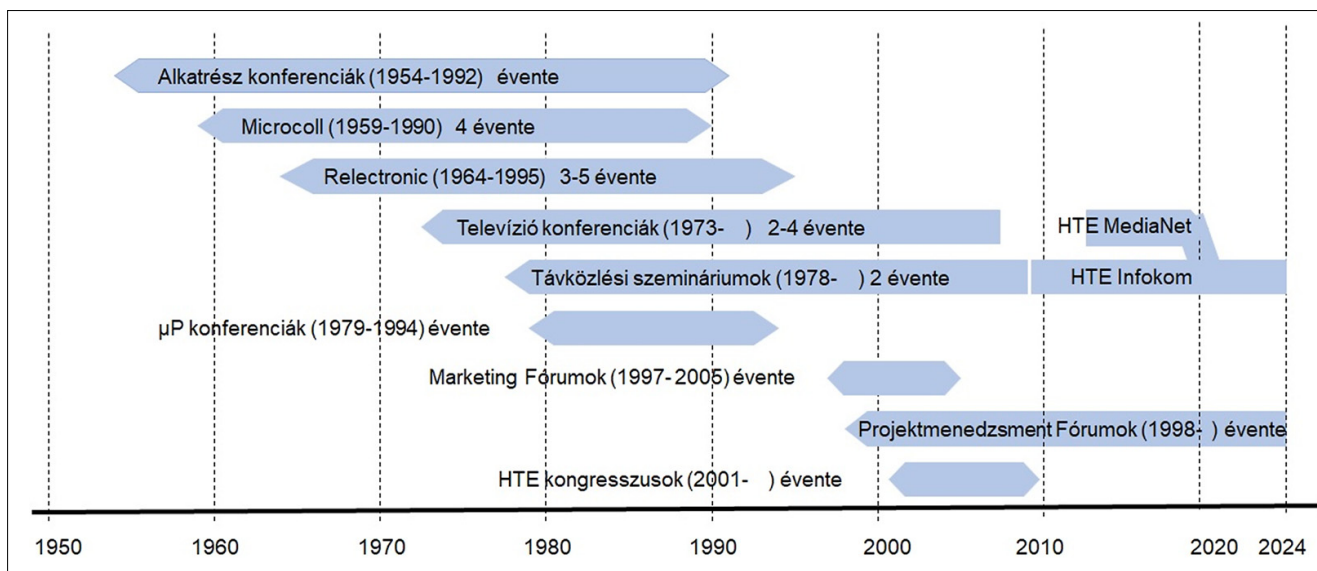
Alkatrész konferenciák (1954-1992) évente

Microcoll (1959-1990) 4 évente

Relectronic (1964-1995) 3-5 évente

Televízió konferenciák (1973- ) 2-4 évente

HTE MediaNet

Távközlési szemináriumok (1978- ) 2 évente

HTE Infokom

µP konferenciák (1979-1994) évente

Marketing Fórumok (1997- 2005) évente

Projektmenedzsment Fórumok (1998- ) évente

HTE kongresszusok (2001- ) évente

1950 1960 1970 1980 1990 2000 2010 2020 2024